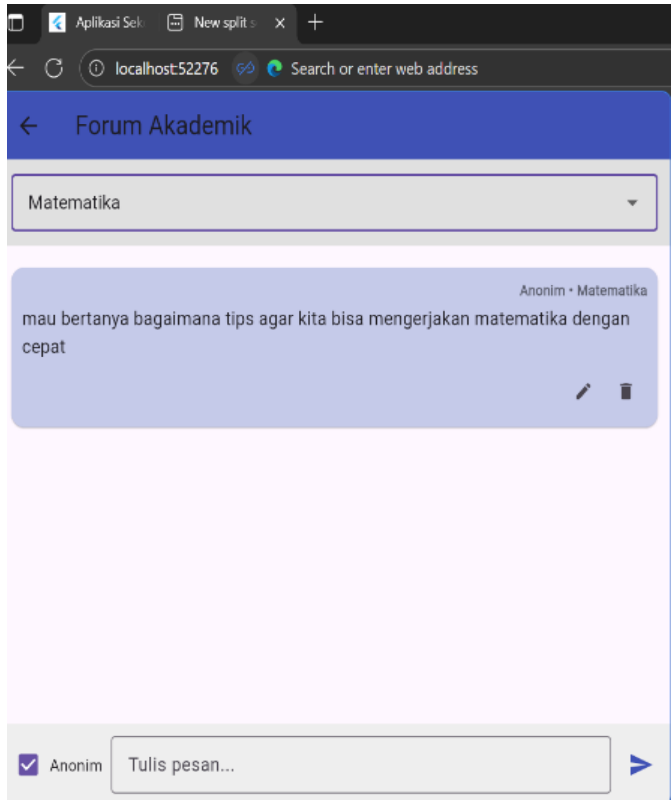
Aplikasi Sek
New split s
localhost:52276
Search or enter web address

Forum Akademik

Matematika

Anonim • Matematika
mau bertanya bagaimana tips agar kita bisa mengerjakan matematika dengan cepat

Anonim
Tulis pesan...